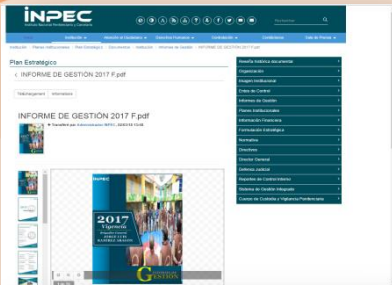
INPEC
Instituto Nacional Penitenciario y Carcelario

Buscador

Institución | Atención al Ciudadano | Dirección Humana | Contratación | Conferencias | Sala de Prensa

Institución / Planes Institucionales / Plan Estratégico / Documentos / Institución / Informes de Gestión / INFORME DE GESTIÓN 2017 F.pdf

Plan Estratégico

< INFORME DE GESTIÓN 2017 F.pdf

INFORME DE GESTIÓN 2017 F.pdf

Reseña histórica documental
Organización
Imagen Institucional
Entes de Control
Informes de Gestión
Planes Institucionales
Información Financiera
Formulación Estratégica
Normativa
Directivos
Director General
Defensa Judicial
Reportes de Control Interno
Sistema de Gestión Integrado
Cursos de Custodia y Vigilancia Penitenciaria

INPEC
2017
Vigencia
GESTIÓN